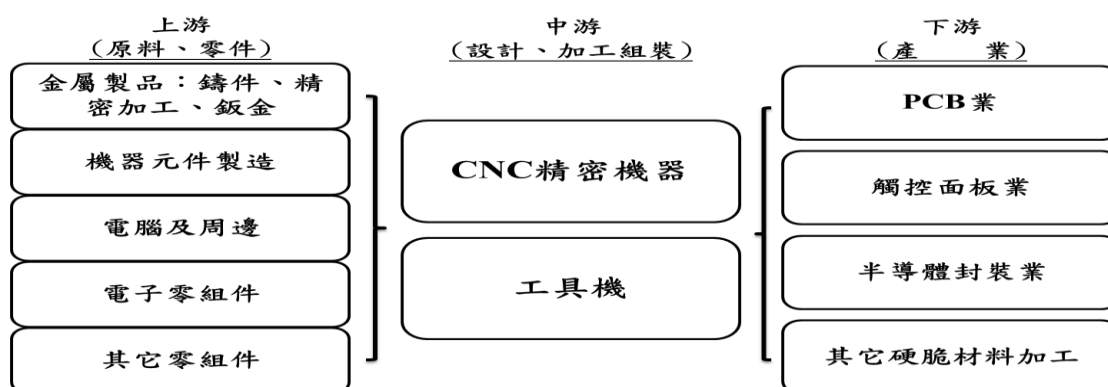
上游
（原料、零件）

金屬製品：鑄件、精密加工、鈑金

機器元件製造

電腦及周邊

電子零組件

其它零組件

中游
（設計、加工組裝）

CNC精密機器

工具機

下游
（產　業）

PCB業

觸控面板業

半導體封裝業

其它硬脆材料加工